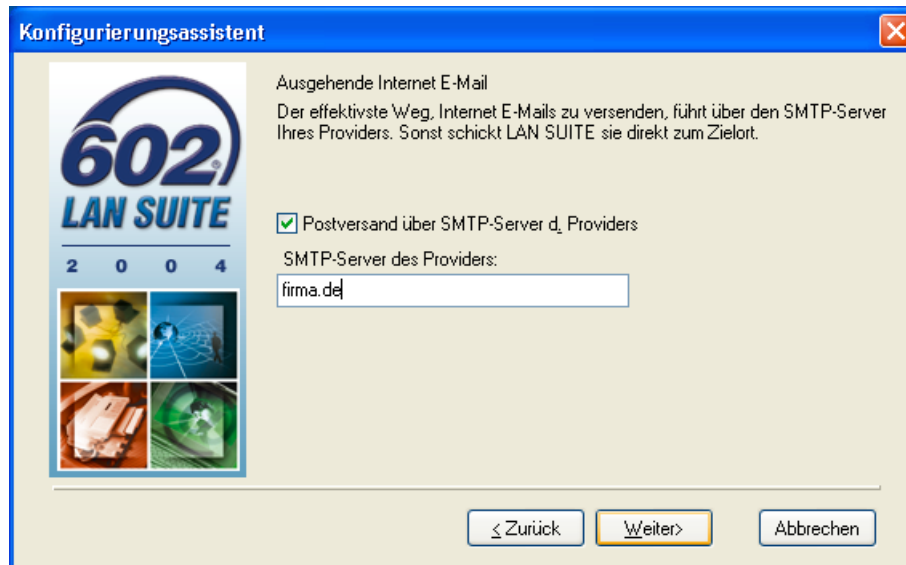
Konfigurierungsassistent

602
LAN SUITE
2 0 0 4

Ausgehende Internet E-Mail

Der effektivste Weg, Internet E-Mails zu versenden, führt über den SMTP-Server Ihres Providers. Sonst schickt LAN SUITE sie direkt zum Zielort.

Postversand über SMTP-Server d. Providers

SMTP-Server des Providers:

firma.de

< Zurück
Weiter>
Abbrechen